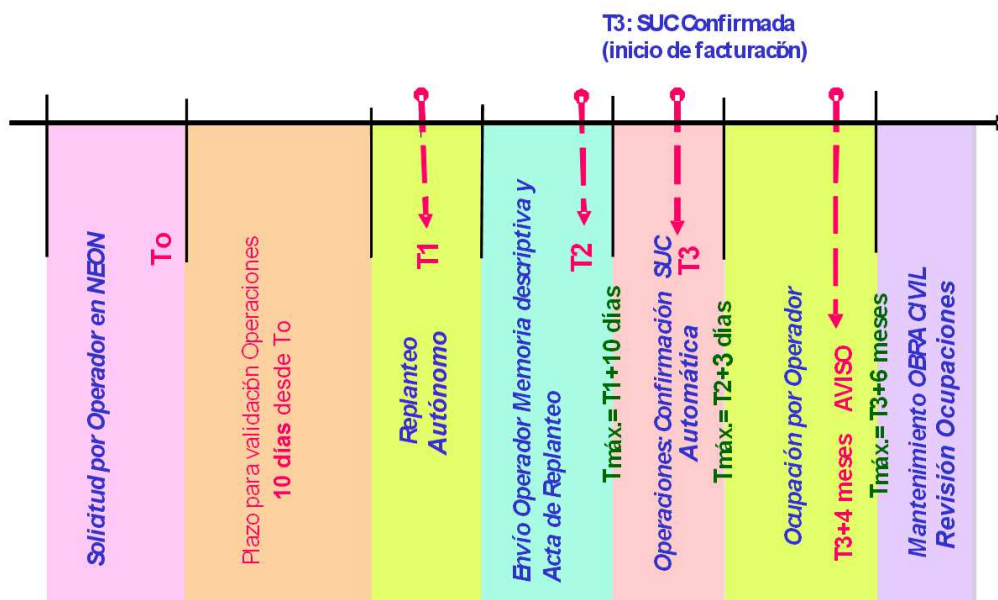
T3: SUC Confirmada
(inicio de facturación)

Solicitud por Operador en NEON

To

Plazo para validación Operaciones
10 días desde To

T1

Replanteo
Autónomo

Envío Operador Memoria descriptiva y
Acta de Replanteo

T2

Tmáx.= T1+10 días

Operaciones: Confirmación SUC
Automática

T3

Tmáx.= T2+3 días

Ocupación por Operador

AVISO

T3+4 meses

Tmáx.= T3+6 meses

Mantenimiento OBRA CIVIL
Revisión Ocupaciones